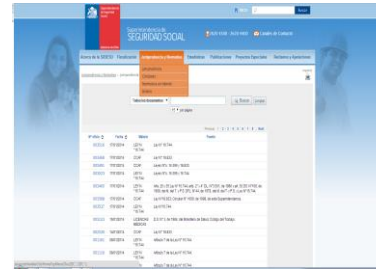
Superintendencia de
SEGURIDAD SOCIAL

Acerca de la SUSESO | Fiscalización | Jurisprudencia y Normativa | Estadísticas | Publicaciones | Proyectos Especiales | Reclamos y Apelaciones

Tabla de Búsqueda | Buscar | Limpiar

N° oficio | Fecha | Materia | Texto